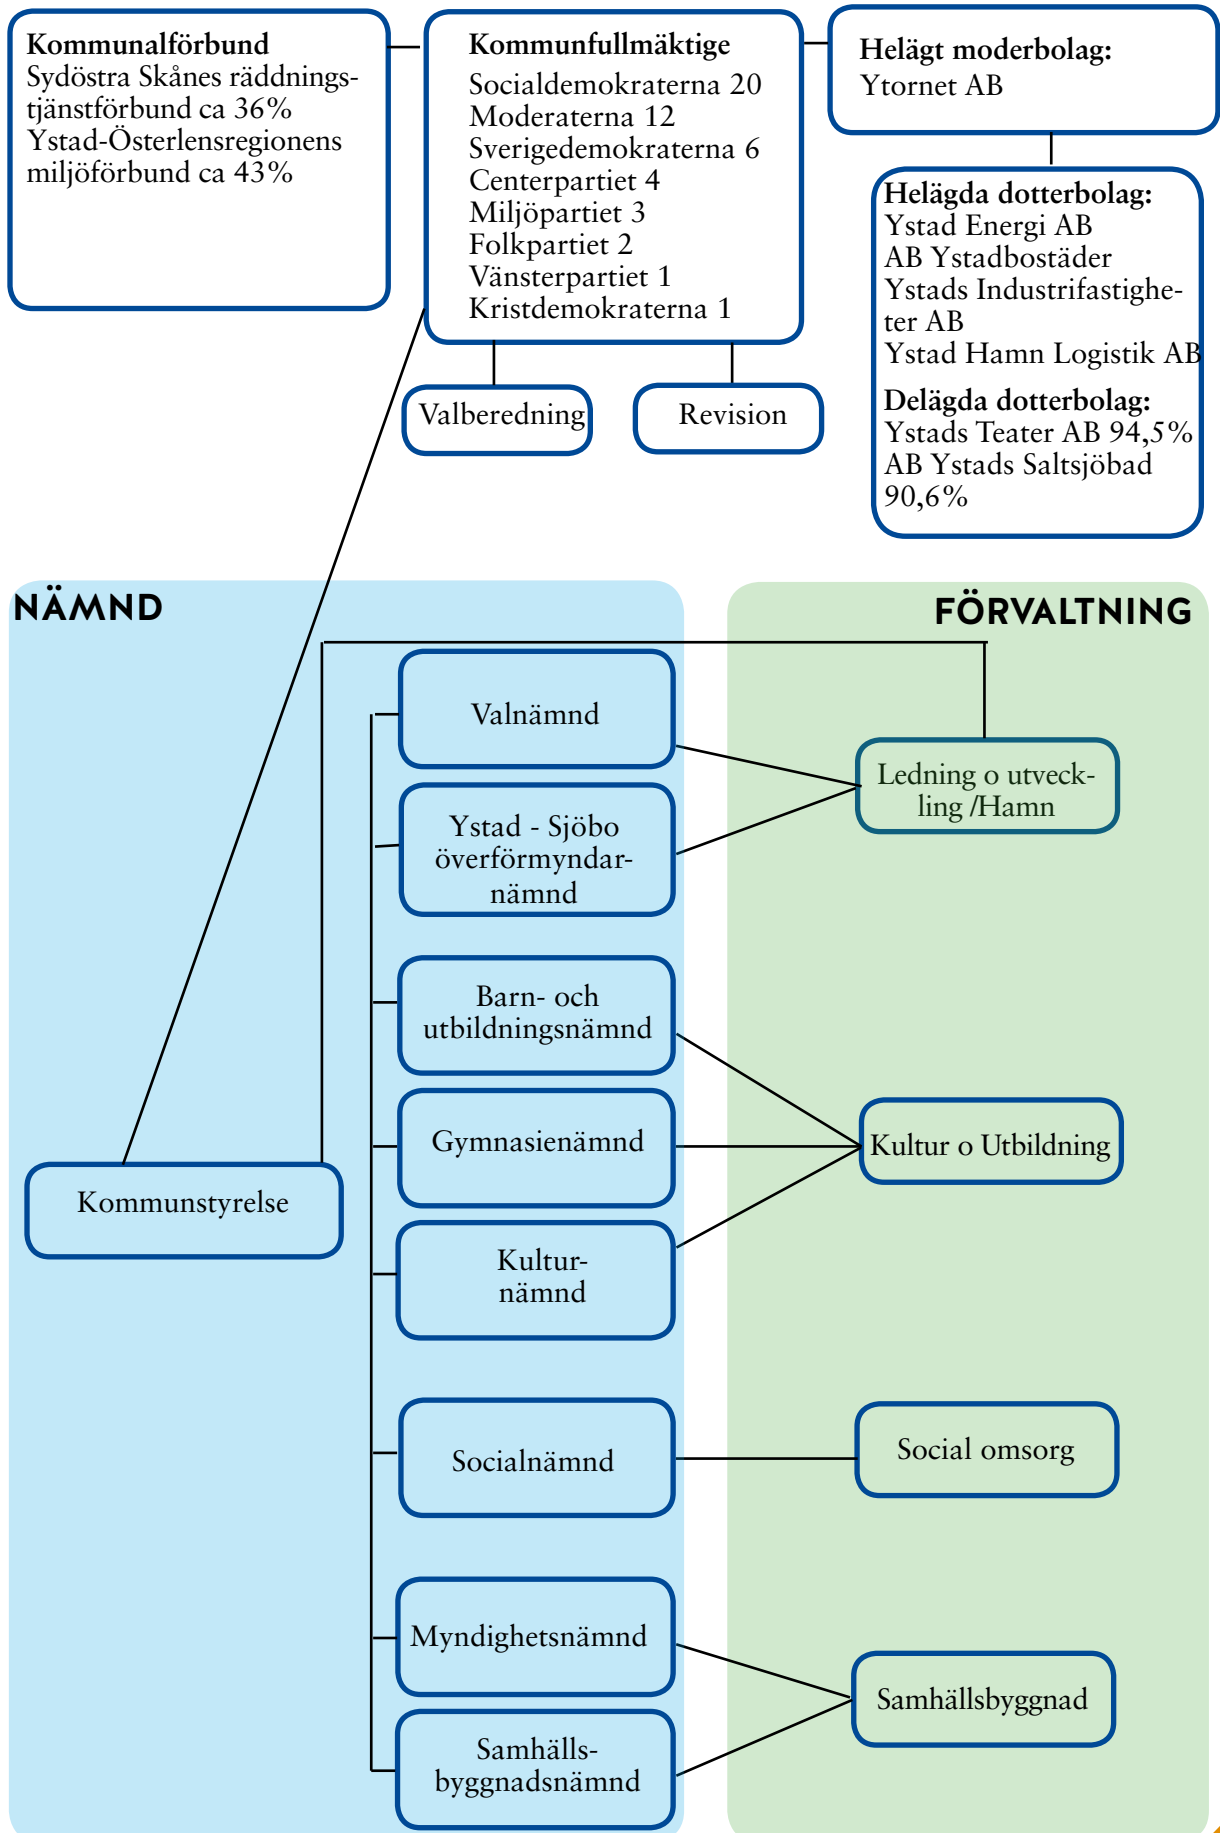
**Kommunalförbund**
Sydöstra Skånes räddningstjänstförbund ca 36%
Ystad-Österlensregionens miljöförbund ca 43%

**Kommunfullmäktige**
Socialdemokraterna 20
Moderaterna 12
Sverigedemokraterna 6
Centerpartiet 4
Miljöpartiet 3
Folkpartiet 2
Vänsterpartiet 1
Kristdemokraterna 1

**Helägt moderbolag:**
Ytornet AB

**Helägda dotterbolag:**
Ystad Energi AB
AB Ystadbostäder
Ystads Industrifastigheter AB
Ystad Hamn Logistik AB

**Delägda dotterbolag:**
Ystads Teater AB 94,5%
AB Ystads Saltsjöbad 90,6%

Valberedning

Revision

NÄMND

FÖRVALTNING

Valnämnd

Ystad - Sjöbo överförmyndarnämnd

Ledning o utveckling /Hamn

Barn- och utbildningsnämnd

Gymnasienämnd

Kultur o Utbildning

Kommunstyrelse

Kulturnämnd

Socialnämnd

Social omsorg

Myndighetsnämnd

Samhällsbyggnad

Samhällsbyggnadsnämnd